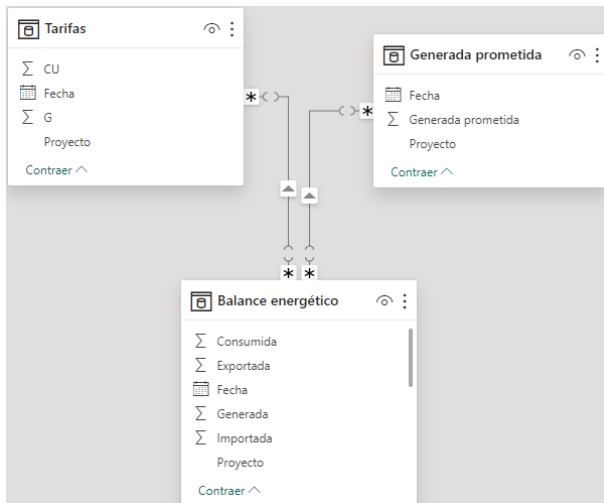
Tarifas

$\sum$ CU
Fecha
$\sum$ G
Proyecto
Contraer ^

Generada prometida

Fecha
$\sum$ Generada prometida
Proyecto
Contraer ^

Balance energético

$\sum$ Consumida
$\sum$ Exportada
Fecha
$\sum$ Generada
$\sum$ Importada
Proyecto
Contraer ^